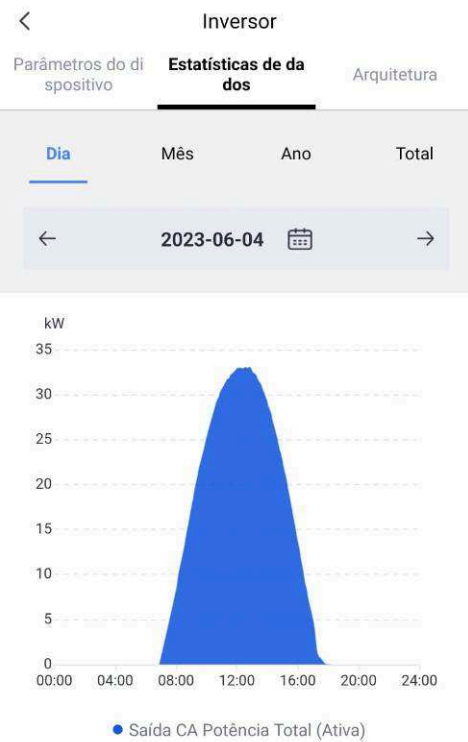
<

Inversor

Parâmetros do dispositivo

Estatísticas de dados

Arquitetura

Dia

Mês

Ano

Total

←

2023-06-04

→

kW

35

30

25

20

15

10

5

0

00:00

04:00

08:00

12:00

16:00

20:00

24:00

Saída CA Potência Total (Ativa)